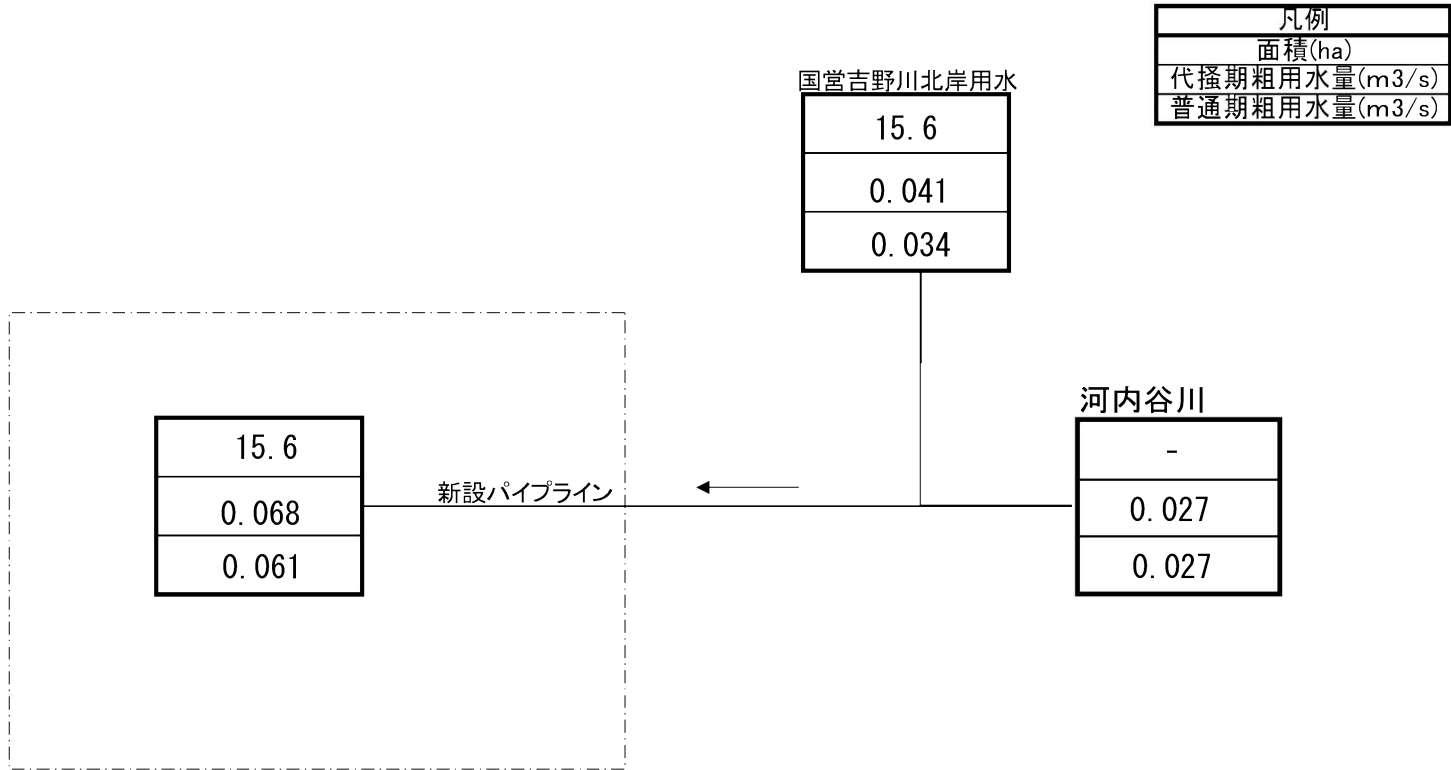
| 凡例 |
|---|
| 面積(ha) |
| 代掻期粗用水量(m3/s) |
| 普通期粗用水量(m3/s) |

国営吉野川北岸用水

| 15.6 |
|---|
| 0.041 |
| 0.034 |

河内谷川

| - |
|---|
| 0.027 |
| 0.027 |

| 15.6 |
|---|
| 0.068 |
| 0.061 |

新設パイプライン